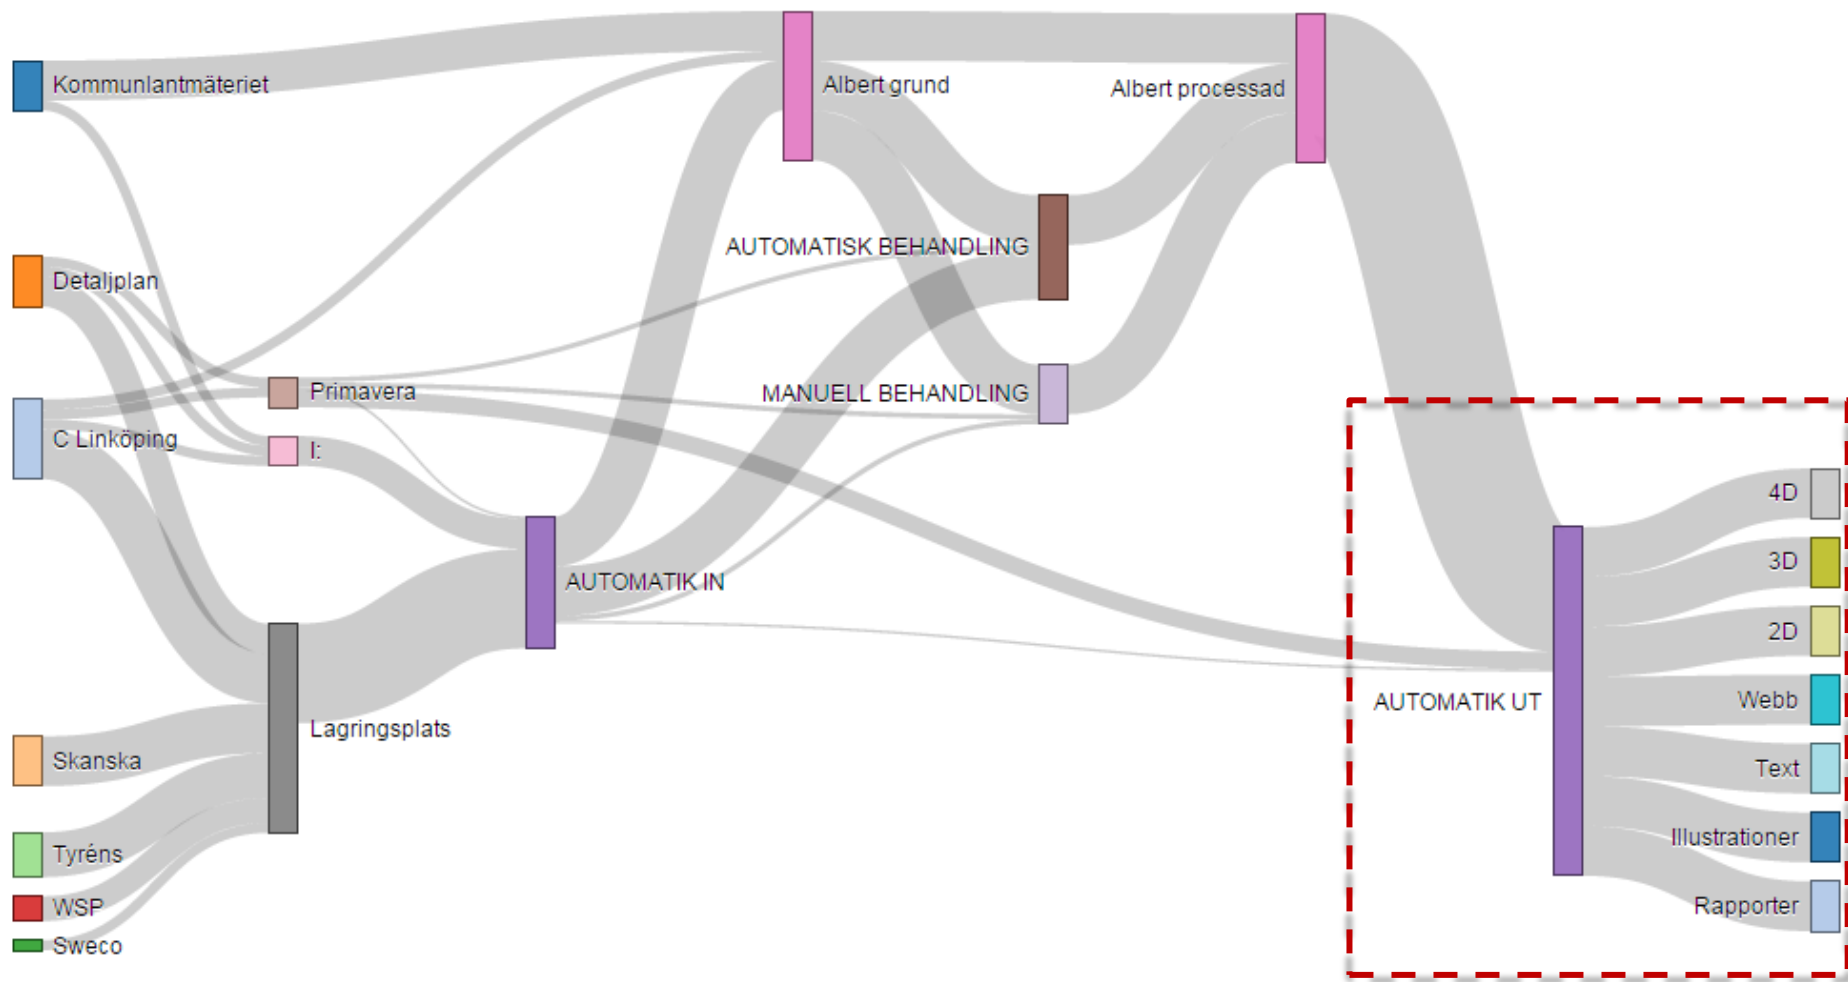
Kommunlantmäteriet
Detaljplan
C Linköping
Primavera
I:
Skanska
Tyréns
WSP
Sweco
Lagringsplats
AUTOMATIK IN
Albert grund
AUTOMATISK BEHANDLING
MANUELL BEHANDLING
Albert processad
AUTOMATIK UT
4D
3D
2D
Webb
Text
Illustrationer
Rapporter